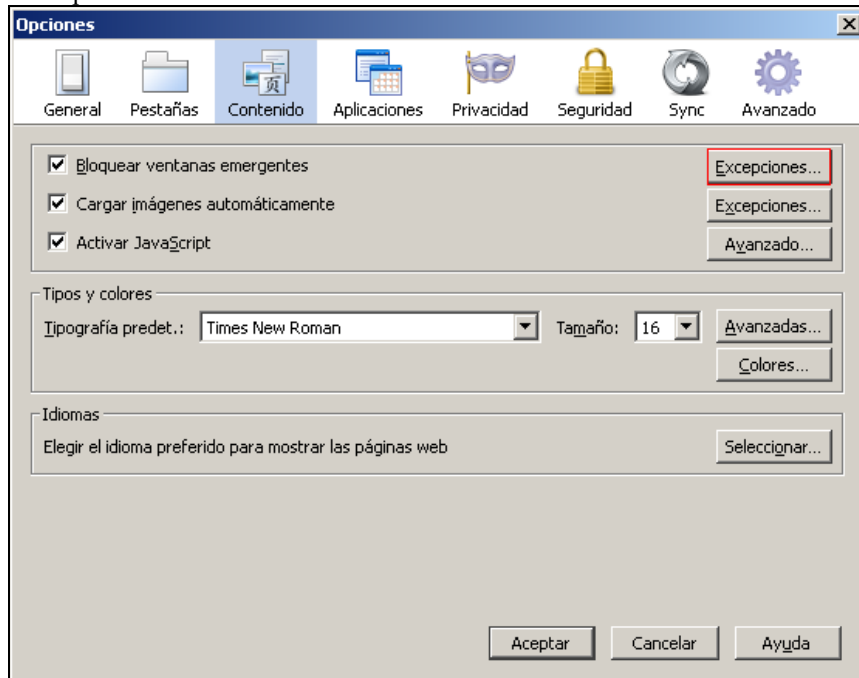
Opciones

General Pestañas Contenido Aplicaciones Privacidad Seguridad Sync Avanzado

☑ Bloquear ventanas emergentes
Excepciones...

☑ Cargar imágenes automáticamente
Excepciones...

☑ Activar JavaScript
Avanzado...

Tipos y colores
Tipografía predet.: Times New Roman
Tamaño: 16
Avanzadas...
Colores...

Idiomas
Elegir el idioma preferido para mostrar las páginas web
Seleccionar...

Aceptar Cancelar Ayuda